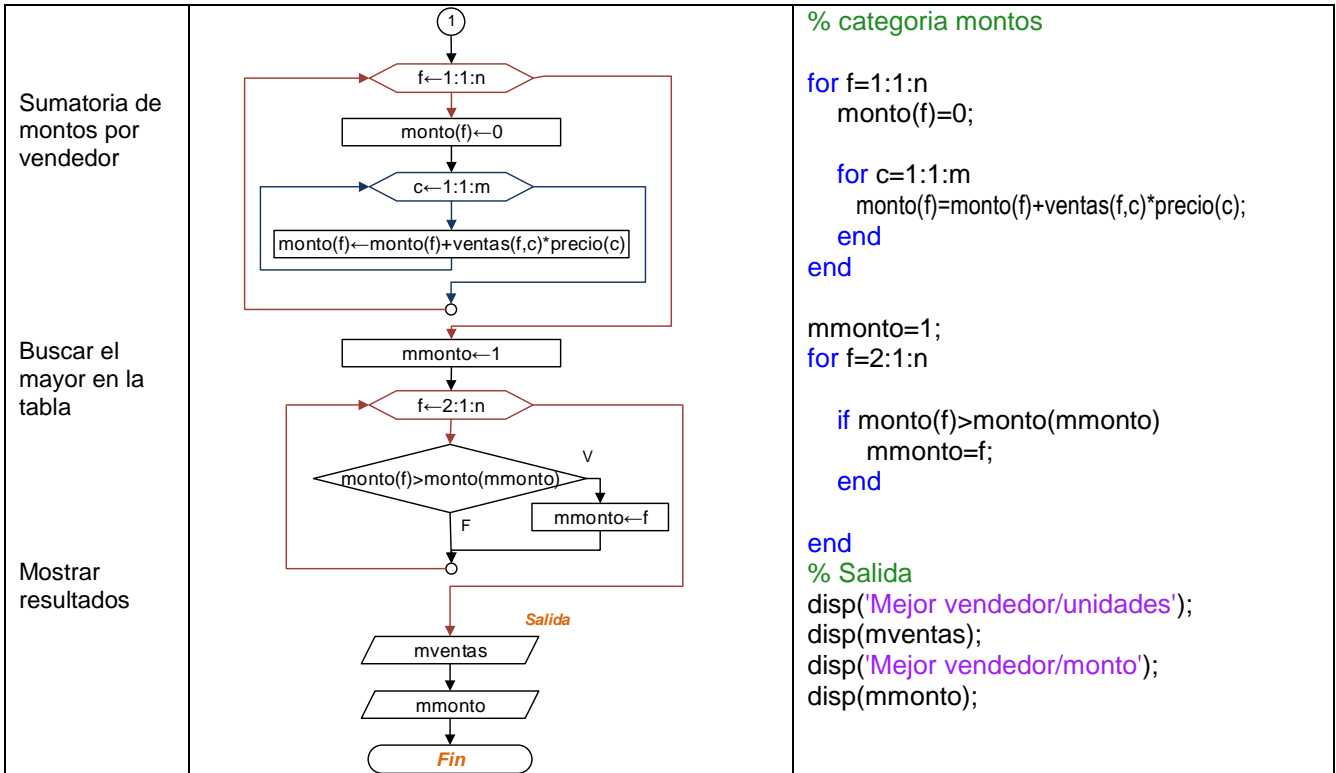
| Sumatoria de montos por vendedor<br><br>Buscar el mayor en la tabla<br><br>Mostrar resultados | 1<br>f←1:1:n<br>monto(f)←0<br>c←1:1:m<br>monto(f)←monto(f)+ventas(f,c)*precio(c)<br>mmonto←1<br>f←2:1:n<br>monto(f)>monto(mmonto)<br>V<br>F<br>mmonto←f<br>Salida<br>mventas<br>mmonto<br>Fin | % categoria montos<br><br>for f=1:1:n<br>monto(f)=0;<br><br>for c=1:1:m<br>monto(f)=monto(f)+ventas(f,c)*precio(c);<br>end<br>end<br><br>mmonto=1;<br>for f=2:1:n<br><br>if monto(f)>monto(mmonto)<br>mmonto=f;<br>end<br><br>end<br>% Salida<br>disp('Mejor vendedor/unidades');<br>disp(mventas);<br>disp('Mejor vendedor/monto');<br>disp(mmonto); |
|---|---|---|